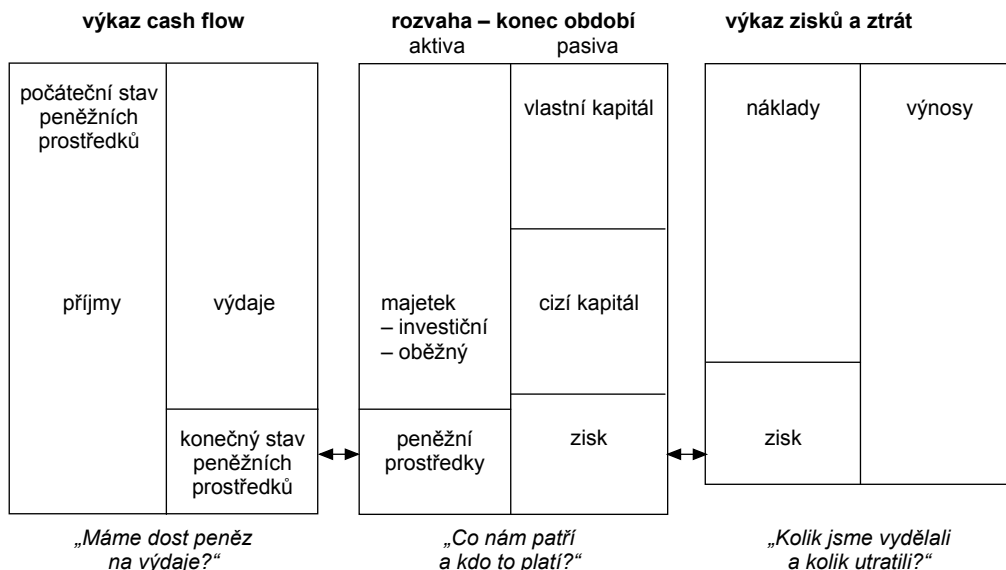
**výkaz cash flow**

počáteční stav peněžních prostředků

příjmy

výdaje

konečný stav peněžních prostředků

„Máme dost peněz na výdaje?“

**rozvaha – konec období**

aktiva

pasiva

vlastní kapitál

majetek
– investiční
– oběžný

cizí kapitál

peněžní prostředky

zisk

„Co nám patří a kdo to platí?“

**výkaz zisků a ztrát**

náklady

výnosy

zisk

„Kolik jsme vydělali a kolik utratili?“